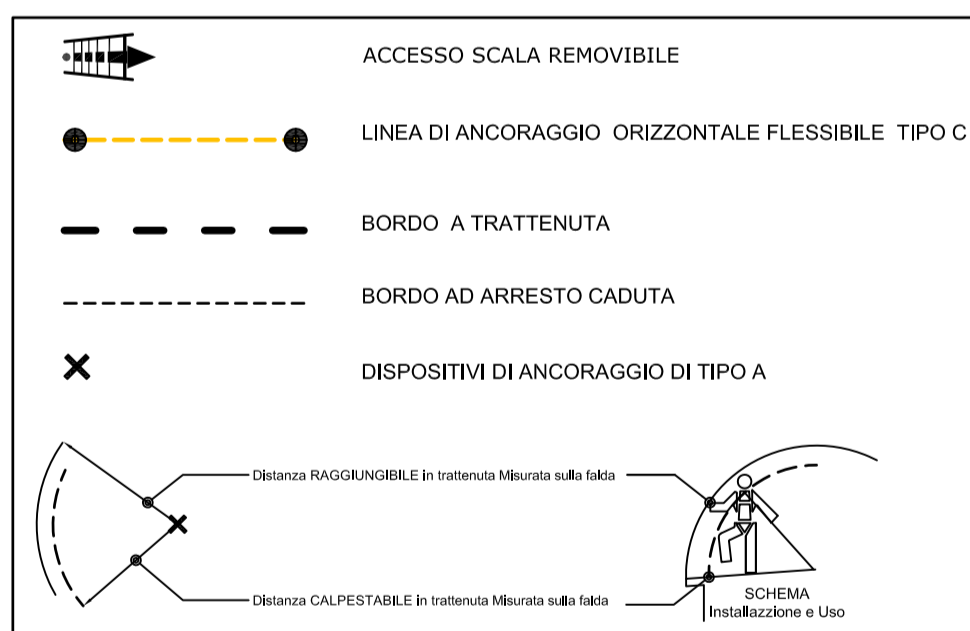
ACCESSO SCALA REMOVIBILE

LINEA DI ANCORAGGIO ORIZZONTALE FLESSIBILE TIPO C

BORDO A TRATTENUTA

BORDO AD ARRESTO CADUTA

DISPOSITIVI DI ANCORAGGIO DI TIPO A

Distanza RAGGIUNGIBILE in trattenuta Misurata sulla falda

Distanza CALPESTABILE in trattenuta Misurata sulla falda

SCHEMA
Installazzione e Uso